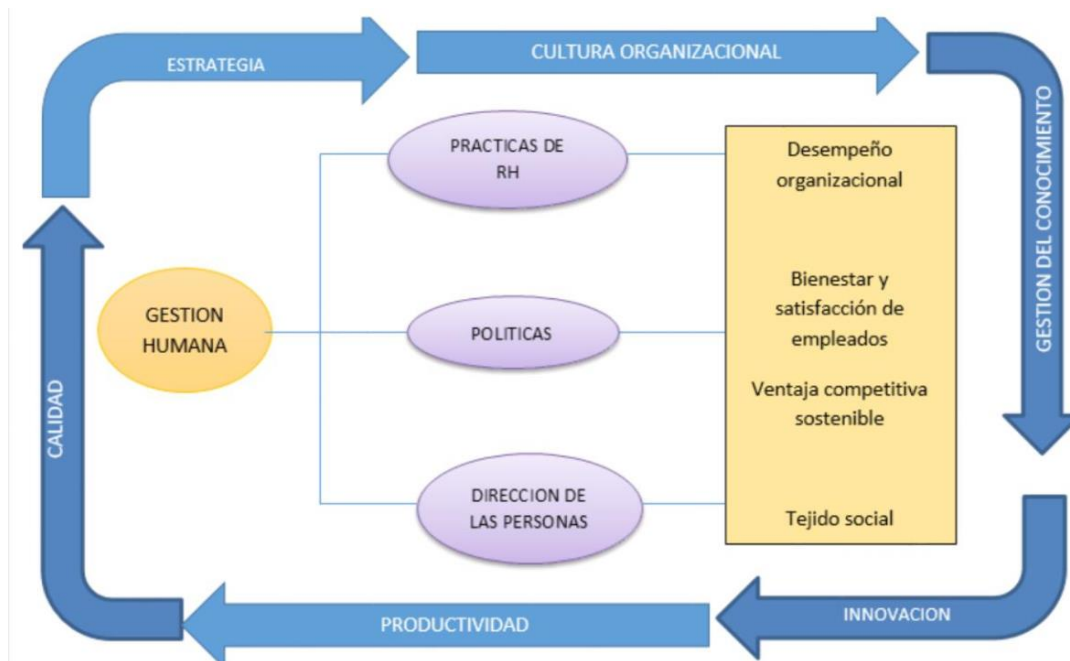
ESTRATEGIA

CULTURA ORGANIZACIONAL

GESTION DEL CONOCIMIENTO

PRACTICAS DE RH

GESTION HUMANA

POLITICAS

DIRECCION DE LAS PERSONAS

Desempeño organizacional

Bienestar y satisfacción de empleados

Ventaja competitiva sostenible

Tejido social

CALIDAD

INNOVACION

PRODUCTIVIDAD